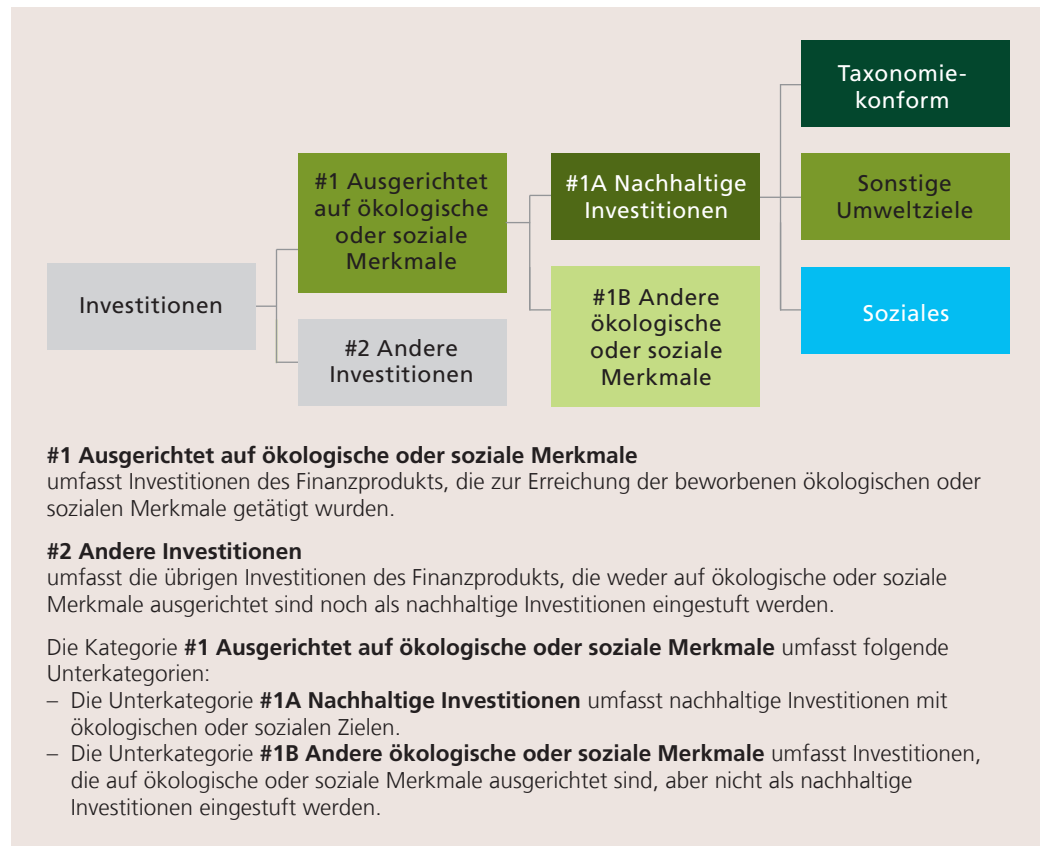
Investitionen

#1 Ausgerichtet auf ökologische oder soziale Merkmale

#2 Andere Investitionen

#1A Nachhaltige Investitionen

#1B Andere ökologische oder soziale Merkmale

Taxonomiekonform

Sonstige Umweltziele

Soziales

**#1 Ausgerichtet auf ökologische oder soziale Merkmale**
umfasst Investitionen des Finanzprodukts, die zur Erreichung der beworbenen ökologischen oder sozialen Merkmale getätigt wurden.

**#2 Andere Investitionen**
umfasst die übrigen Investitionen des Finanzprodukts, die weder auf ökologische oder soziale Merkmale ausgerichtet sind noch als nachhaltige Investitionen eingestuft werden.

Die Kategorie **#1 Ausgerichtet auf ökologische oder soziale Merkmale** umfasst folgende Unterkategorien:
– Die Unterkategorie **#1A Nachhaltige Investitionen** umfasst nachhaltige Investitionen mit ökologischen oder sozialen Zielen.
– Die Unterkategorie **#1B Andere ökologische oder soziale Merkmale** umfasst Investitionen, die auf ökologische oder soziale Merkmale ausgerichtet sind, aber nicht als nachhaltige Investitionen eingestuft werden.